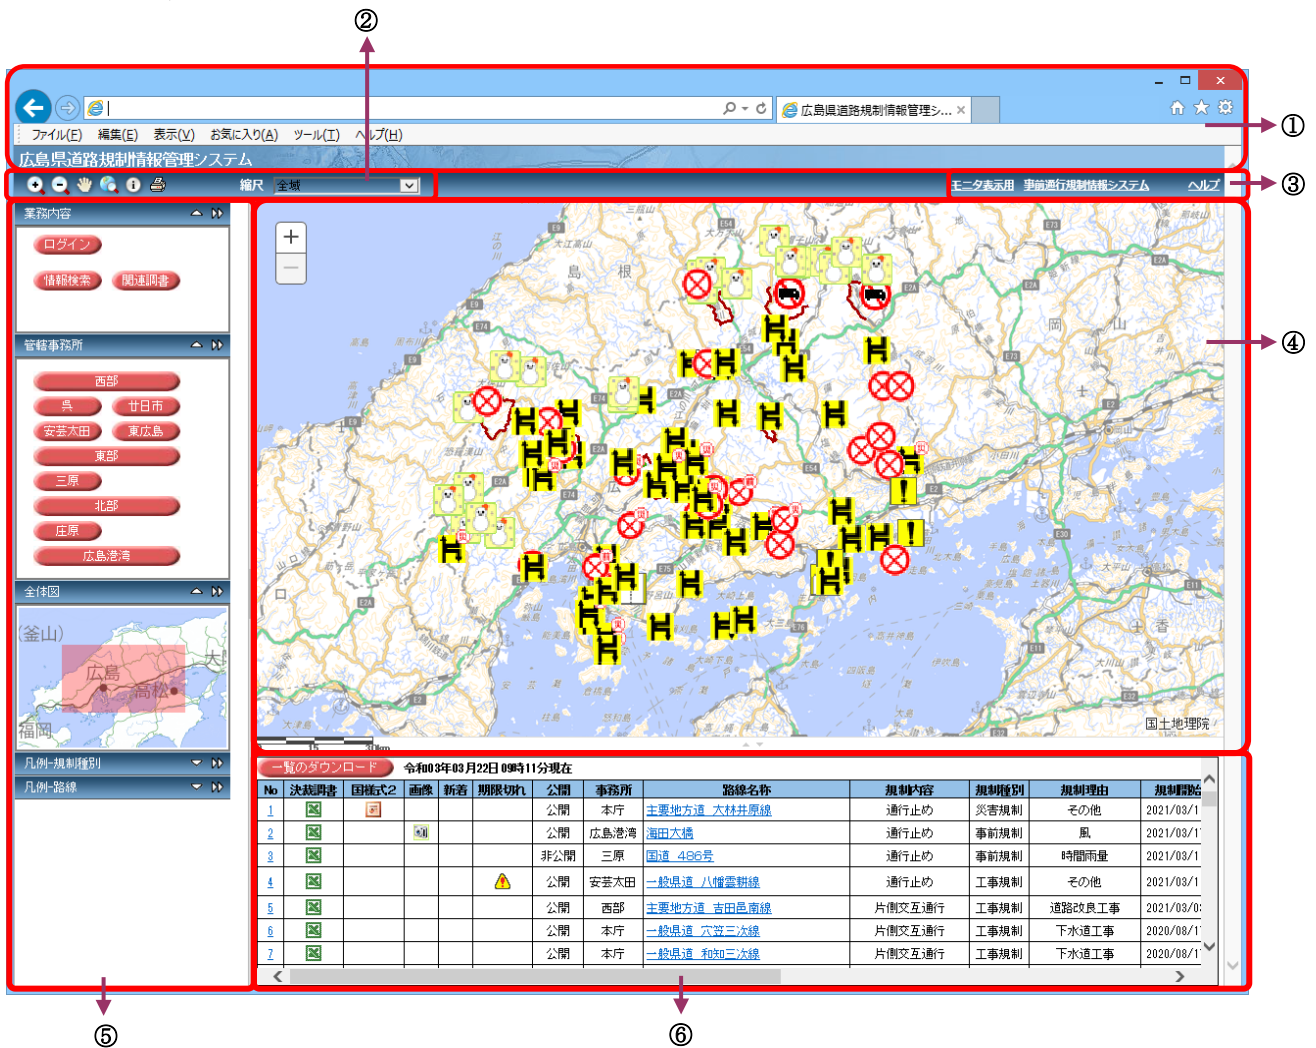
②

①

広島県道路規制情報管理シ...

ファイル(F) 編集(E) 表示(V) お気に入り(A) ツール(T) ヘルプ(H)

広島県道路規制情報管理システム

縮尺 全域

モニタ表示用 事前通行規制情報システム ヘルプ

③

業務内容

ログイン

情報検索 関連調書

管轄事務所

西部

呉 廿日市

安芸太田 東広島

東部

三原

北部

庄原

広島港湾

全体図

釜山

広島

高松

福岡

凡例-規制種別

凡例-路線

④

国土地理院

一覧のダウンロード 令和03年03月22日 09時11分現在

| No | 決裁調書 | 国様式2 | 画像 | 新着 | 期限切れ | 公開 | 事務所 | 路線名称 | 規制内容 | 規制種別 | 規制理由 | 規制開始 |
|---|---|---|---|---|---|---|---|---|---|---|---|---|
| 1 | | | | | | 公開 | 本庁 | 主要地方道 大林井原線 | 通行止め | 災害規制 | その他 | 2021/03/1 |
| 2 | | | | | | 公開 | 広島港湾 | 海田大橋 | 通行止め | 事前規制 | 風 | 2021/03/1 |
| 3 | | | | | | 非公開 | 三原 | 国道 486号 | 通行止め | 事前規制 | 時間雨量 | 2021/03/1 |
| 4 | | | | | | 公開 | 安芸太田 | 一般県道 八幡雲耕線 | 通行止め | 工事規制 | その他 | 2021/03/1 |
| 5 | | | | | | 公開 | 西部 | 主要地方道 吉田邑南線 | 片側交互通行 | 工事規制 | 道路改良工事 | 2021/03/0 |
| 6 | | | | | | 公開 | 本庁 | 一般県道 穴笠三次線 | 片側交互通行 | 工事規制 | 下水道工事 | 2020/08/1 |
| 7 | | | | | | 公開 | 本庁 | 一般県道 和知三次線 | 片側交互通行 | 工事規制 | 下水道工事 | 2020/08/1 |

⑤

⑥